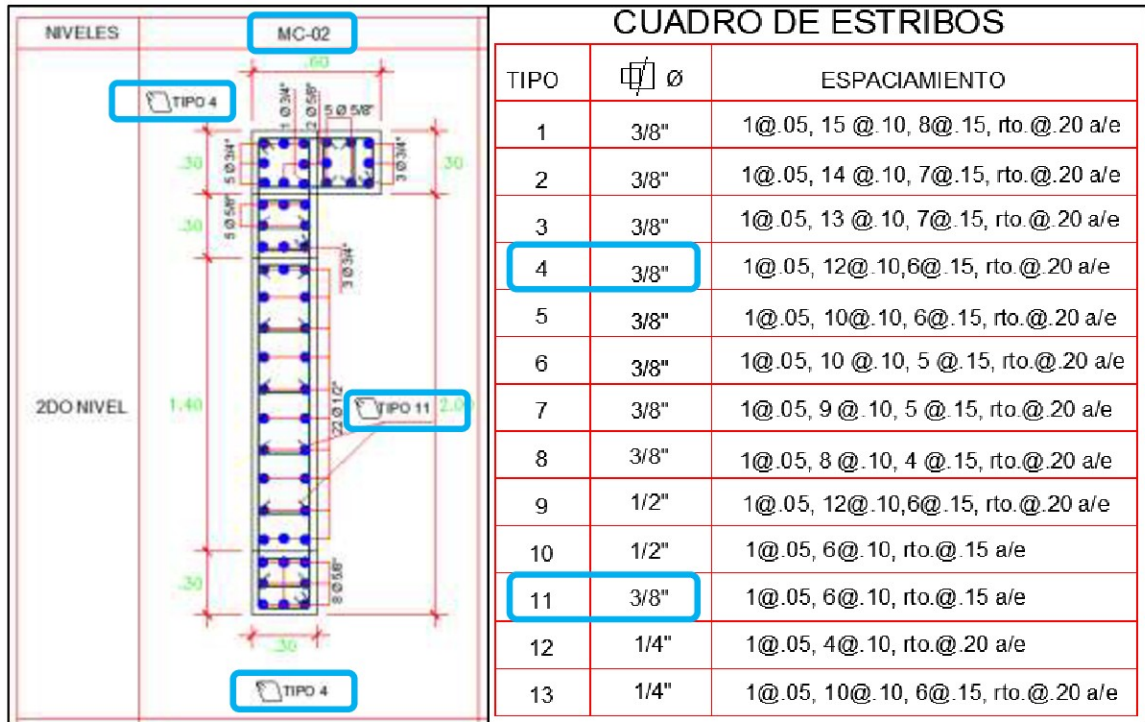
| NIVELES | MC-02 |
|---|---|
| 2DO NIVEL | |

.60

TIPO 4

1 Ø 3/4"

2 Ø 5/8"

5 Ø 5/8"

.30

5 Ø 3/4"

3 Ø 3/4"

.30

.30

5 Ø 5/8"

3 Ø 3/4"

1.40

22 Ø 1/2"

TIPO 11

2.0

.30

8 Ø 5/8"

.30

TIPO 4

CUADRO DE ESTRIBOS

| TIPO | Ø | ESPACIAMIENTO |
|---|---|---|
| 1 | 3/8" | 1@.05, 15 @.10, 8@.15, rto.@.20 a/e |
| 2 | 3/8" | 1@.05, 14 @.10, 7@.15, rto.@.20 a/e |
| 3 | 3/8" | 1@.05, 13 @.10, 7@.15, rto.@.20 a/e |
| 4 | 3/8" | 1@.05, 12@.10,6@.15, rto.@.20 a/e |
| 5 | 3/8" | 1@.05, 10@.10, 6@.15, rto.@.20 a/e |
| 6 | 3/8" | 1@.05, 10 @.10, 5 @.15, rto.@.20 a/e |
| 7 | 3/8" | 1@.05, 9 @.10, 5 @.15, rto.@.20 a/e |
| 8 | 3/8" | 1@.05, 8 @.10, 4 @.15, rto.@.20 a/e |
| 9 | 1/2" | 1@.05, 12@.10,6@.15, rto.@.20 a/e |
| 10 | 1/2" | 1@.05, 6@.10, rto.@.15 a/e |
| 11 | 3/8" | 1@.05, 6@.10, rto.@.15 a/e |
| 12 | 1/4" | 1@.05, 4@.10, rto.@.20 a/e |
| 13 | 1/4" | 1@.05, 10@.10, 6@.15, rto.@.20 a/e |